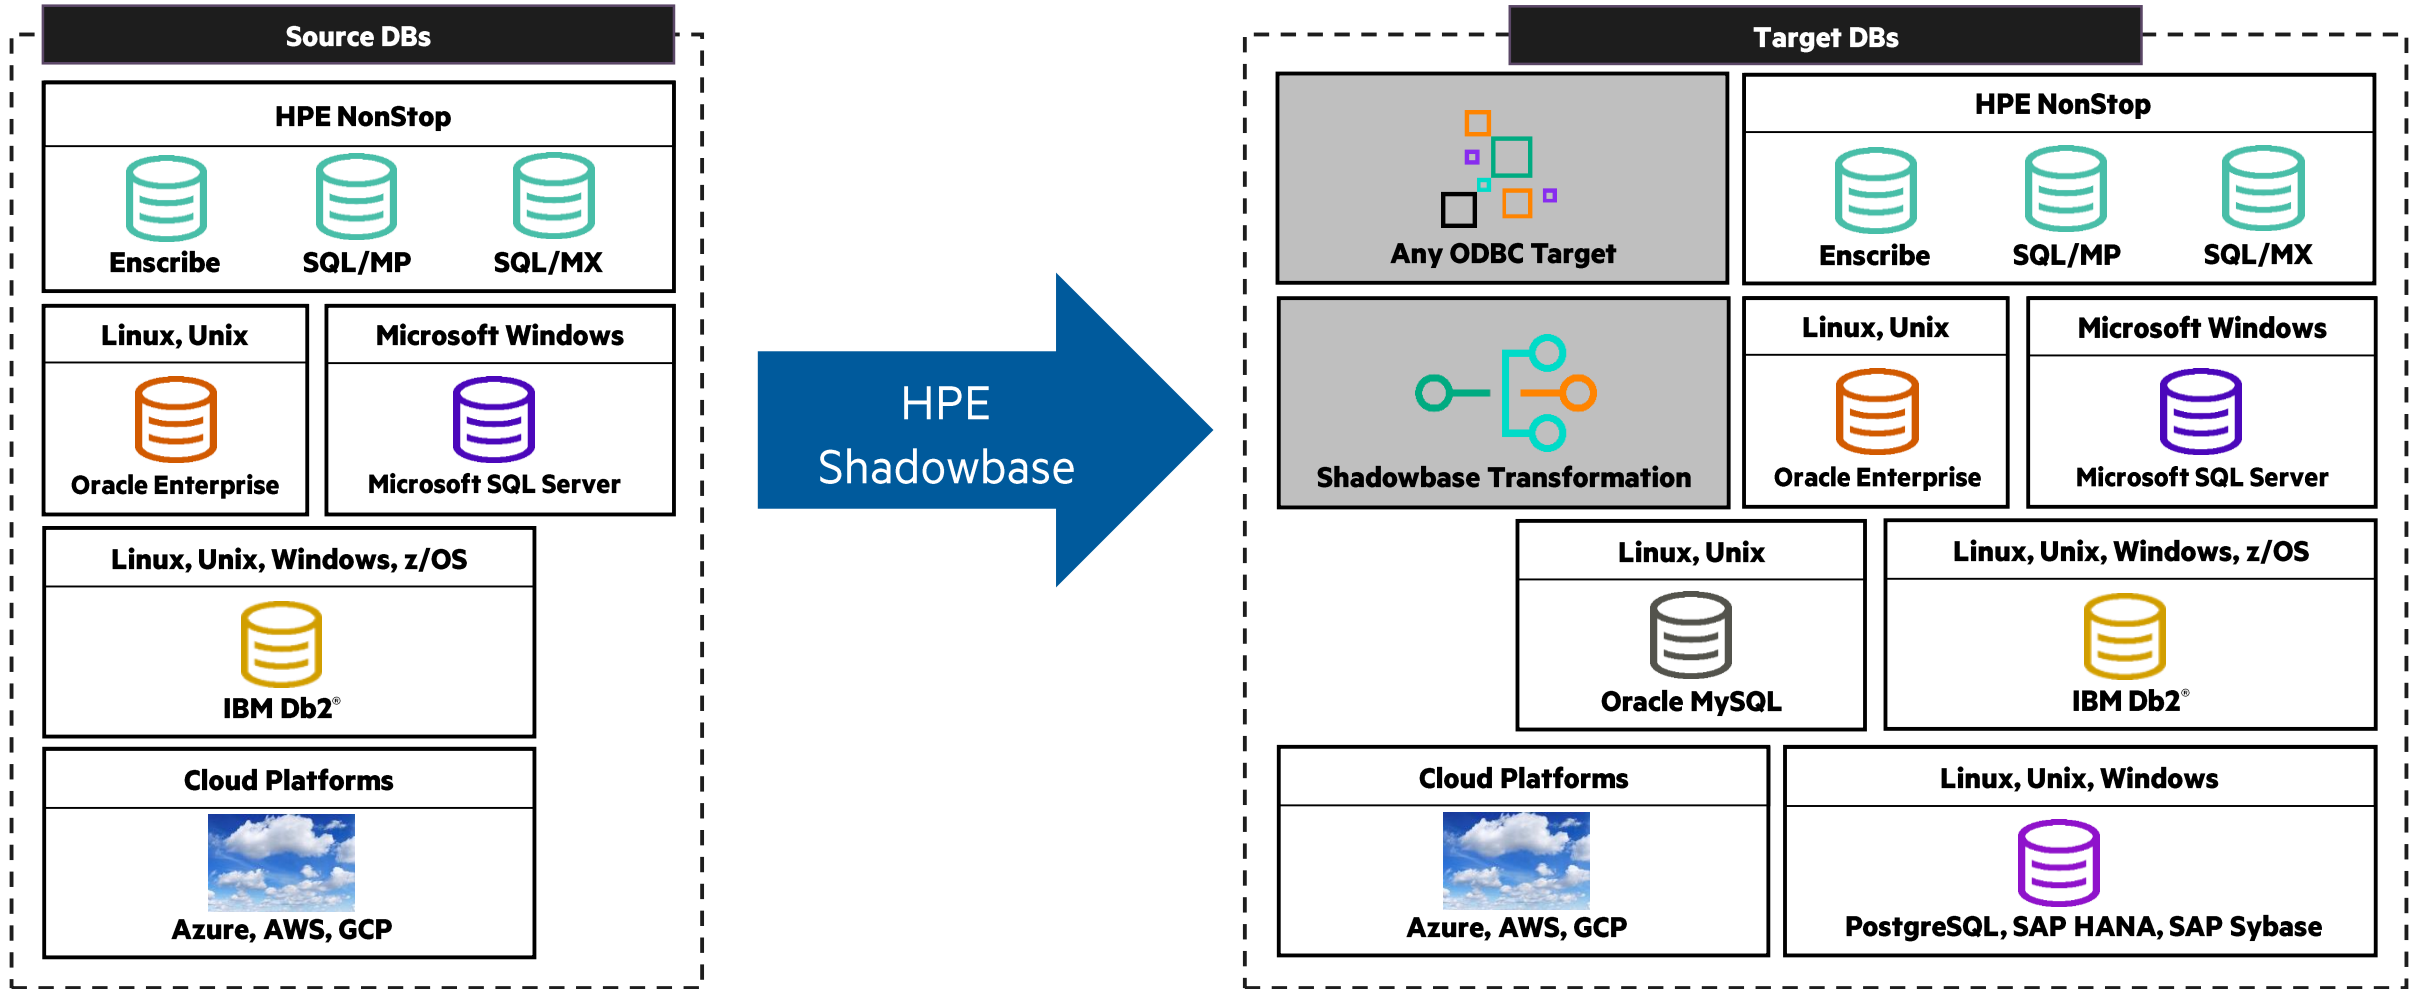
Source DBs

HPE NonStop

Enscribe SQL/MP SQL/MX

Linux, Unix

Oracle Enterprise

Microsoft Windows

Microsoft SQL Server

Linux, Unix, Windows, z/OS

IBM Db2®

Cloud Platforms

Azure, AWS, GCP

HPE Shadowbase

Target DBs

Any ODBC Target

HPE NonStop

Enscribe SQL/MP SQL/MX

Shadowbase Transformation

Linux, Unix

Oracle Enterprise

Microsoft Windows

Microsoft SQL Server

Linux, Unix

Oracle MySQL

Linux, Unix, Windows, z/OS

IBM Db2®

Cloud Platforms

Azure, AWS, GCP

Linux, Unix, Windows

PostgreSQL, SAP HANA, SAP Sybase